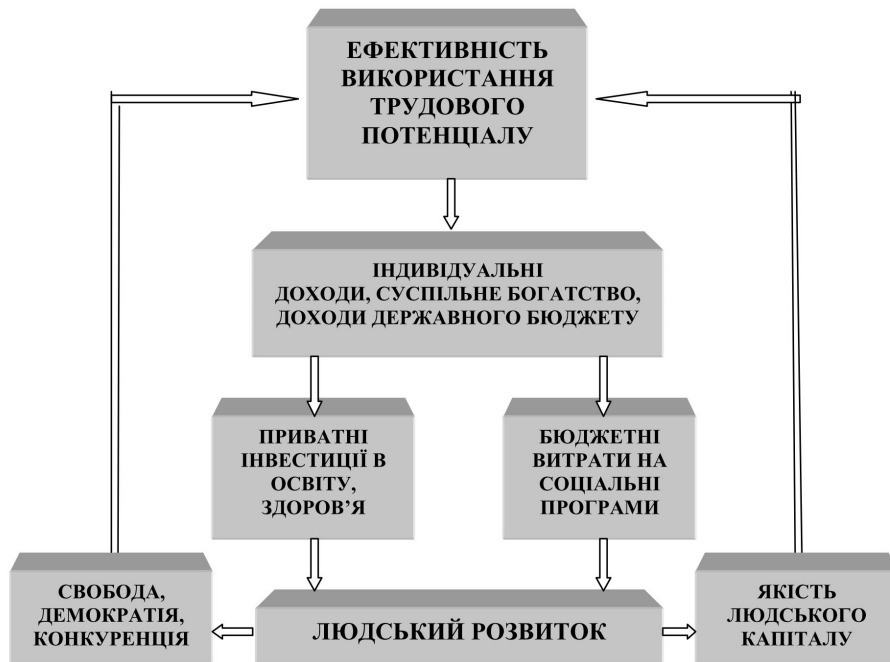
ЕФЕКТИВНІСТЬ ВИКОРИСТАННЯ ТРУДОВОГО ПОТЕНЦІАЛУ

ІНДИВІДУАЛЬНІ ДОХОДИ, СУСПІЛЬНЕ БОГАТСТВО, ДОХОДИ ДЕРЖАВНОГО БЮДЖЕТУ

ПРИВАТНІ ІНВЕСТИЦІЇ В ОСВІТУ, ЗДОРОВ'Я

БЮДЖЕТНІ ВИТРАТИ НА СОЦІАЛЬНІ ПРОГРАМИ

СВОБОДА, ДЕМОКРАТІЯ, КОНКУРЕНЦІЯ

ЛЮДСЬКИЙ РОЗВИТОК

ЯКІСТЬ ЛЮДСЬКОГО КАПІТАЛУ